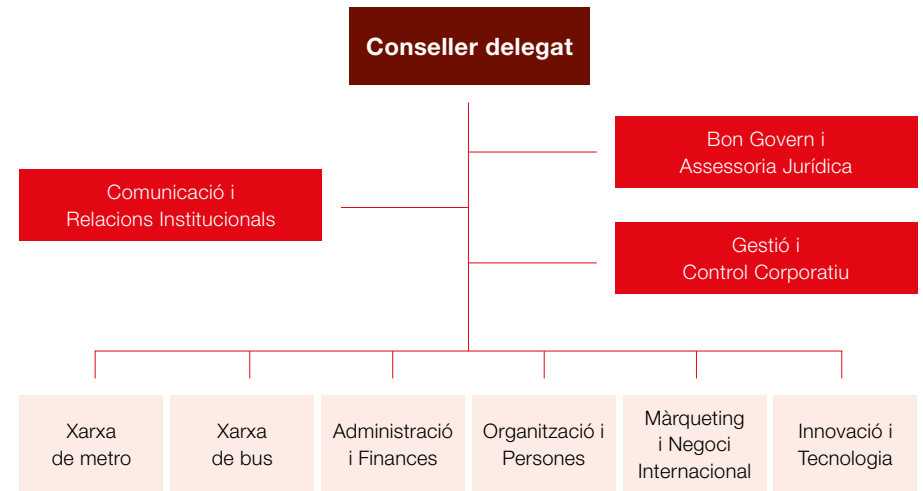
Conseller delegat

Bon Govern i Assessoria Jurídica

Comunicació i Relacions Institucionals

Gestió i Control Corporatiu

Xarxa de metro

Xarxa de bus

Administració i Finances

Organització i Persones

Màrqueting i Negoci Internacional

Innovació i Tecnologia